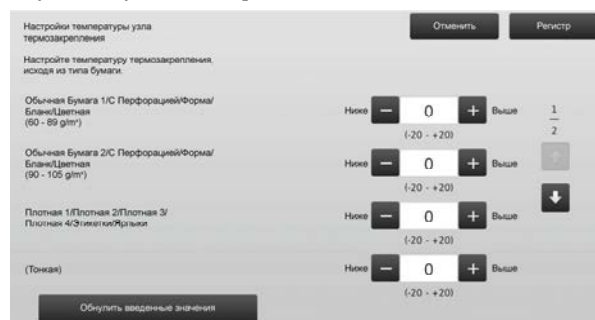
Настройки температуры узла термозакрепления

Отменить

Регистр

Настройте температуру термозакрепления, исходя из типа бумаги.

Обычная Бумага 1/С Перфорацией/Форма/Бланк/Цветная
(60 - 89 g/m²)

Ниже − 0 + Выше
(-20 - +20)

$\frac{1}{2}$

Обычная Бумага 2/С Перфорацией/Форма/Бланк/Цветная
(90 - 105 g/m²)

Ниже − 0 + Выше
(-20 - +20)

Плотная 1/Плотная 2/Плотная 3/Плотная 4/Этикетки/Ярлыки

Ниже − 0 + Выше
(-20 - +20)

(Тонкая)

Ниже − 0 + Выше
(-20 - +20)

Обнулить введенные значения